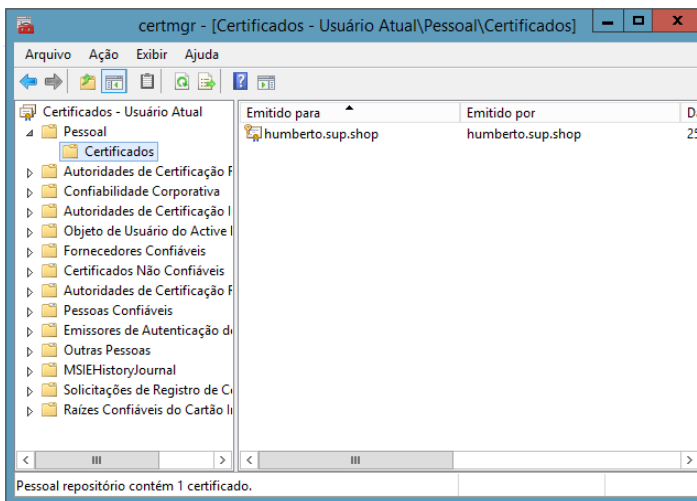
certmgr - [Certificados - Usuário Atual\Pessoal\Certificados]

Arquivo Ação Exibir Ajuda

Certificados - Usuário Atual
Pessoal
Certificados
Autoridades de Certificação F
Confiabilidade Corporativa
Autoridades de Certificação I
Objeto de Usuário do Active I
Fornecedores Confiáveis
Certificados Não Confiáveis
Autoridades de Certificação F
Pessoas Confiáveis
Emissores de Autenticação d
Outras Pessoas
MSIEHistoryJournal
Solicitações de Registro de C
Raízes Confiáveis do Cartão I

| Emitido para | Emitido por | D |
|---|---|---|
| humberto.sup.shop | humberto.sup.shop | 25 |

Pessoal repositório contém 1 certificado.